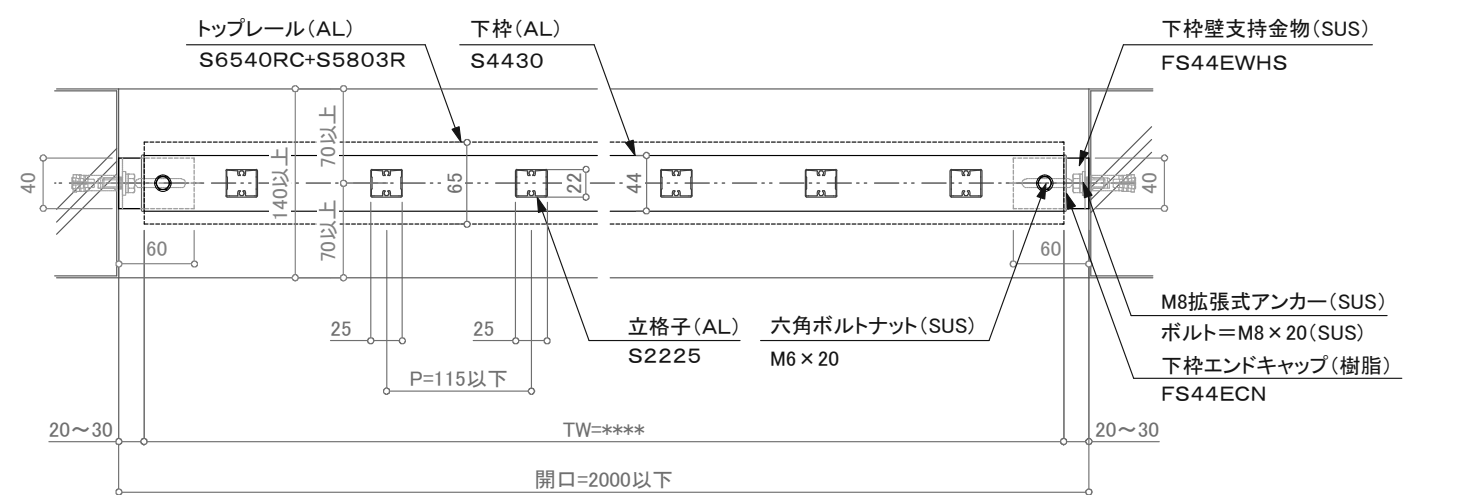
トップレール(AL)
S6540RC+S5803R

下枠(AL)
S4430

下枠壁支持金物(SUS)
FS44EWHS

40
70以上
140以上
70以上
65
22
44
40
60
60

M8拡張式アンカー(SUS)
ボルト=M8×20(SUS)

25
25

立格子(AL)
S2225

六角ボルトナット(SUS)
M6×20

下枠エンドキャップ(樹脂)
FS44ECN

P=115以下

20～30
TW=****
20～30

開口=2000以下